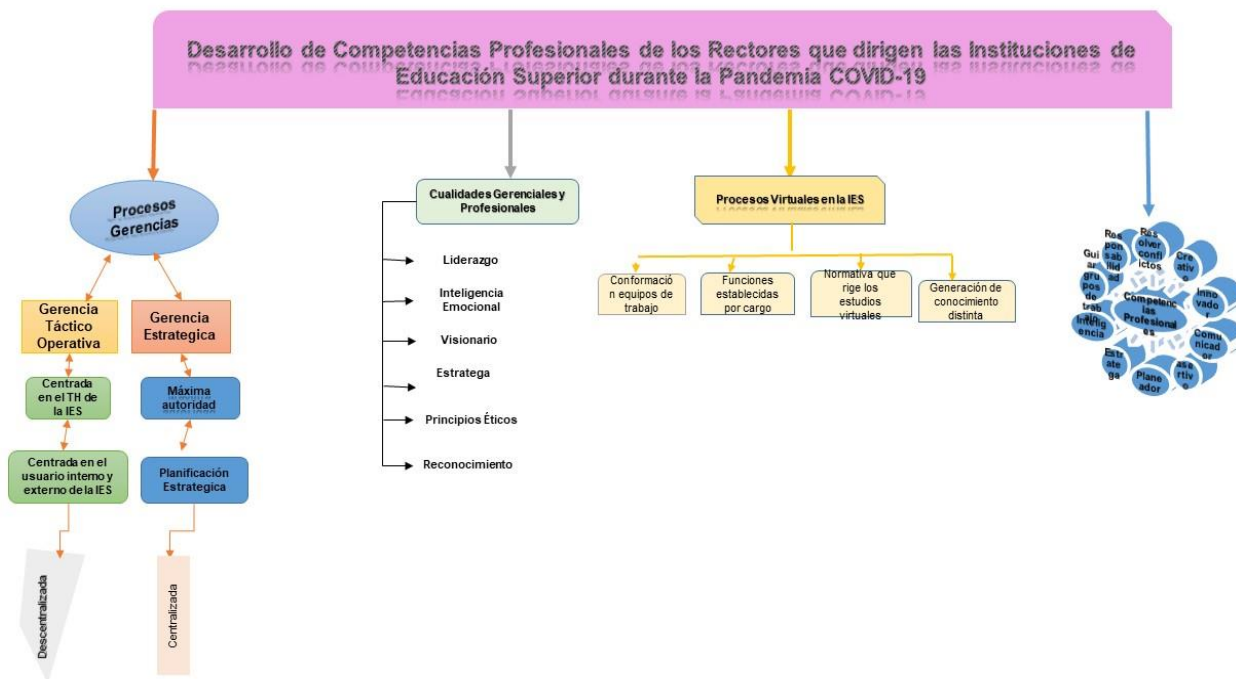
Desarrollo de Competencias Profesionales de los Rectores que dirigen las Instituciones de Educación Superior durante la Pandemia COVID-19

Procesos Gerencias

Gerencia Táctico Operativa

Gerencia Estrategica

Centrada en el TH de la IES

Máxima autoridad

Centrada en el usuario interno y externo de la IES

Planificación Estrategica

Descentralizada

Centralizada

Cualidades Gerenciales y Profesionales

Liderazgo

Inteligencia Emocional

Visionario

Estratega

Principios Éticos

Reconocimiento

Procesos Virtuales en la IES

Conformación equipos de trabajo

Funciones establecidas por cargo

Normativa que rige los estudios virtuales

Generación de conocimiento distinta

Competencias Profesionales

Responsabilidad

Resolver conflictos

Creativo

Guiar grupos de trabajo

Innovador

Inteligencia

Comunicador

Estratega

Planeador

asertivo